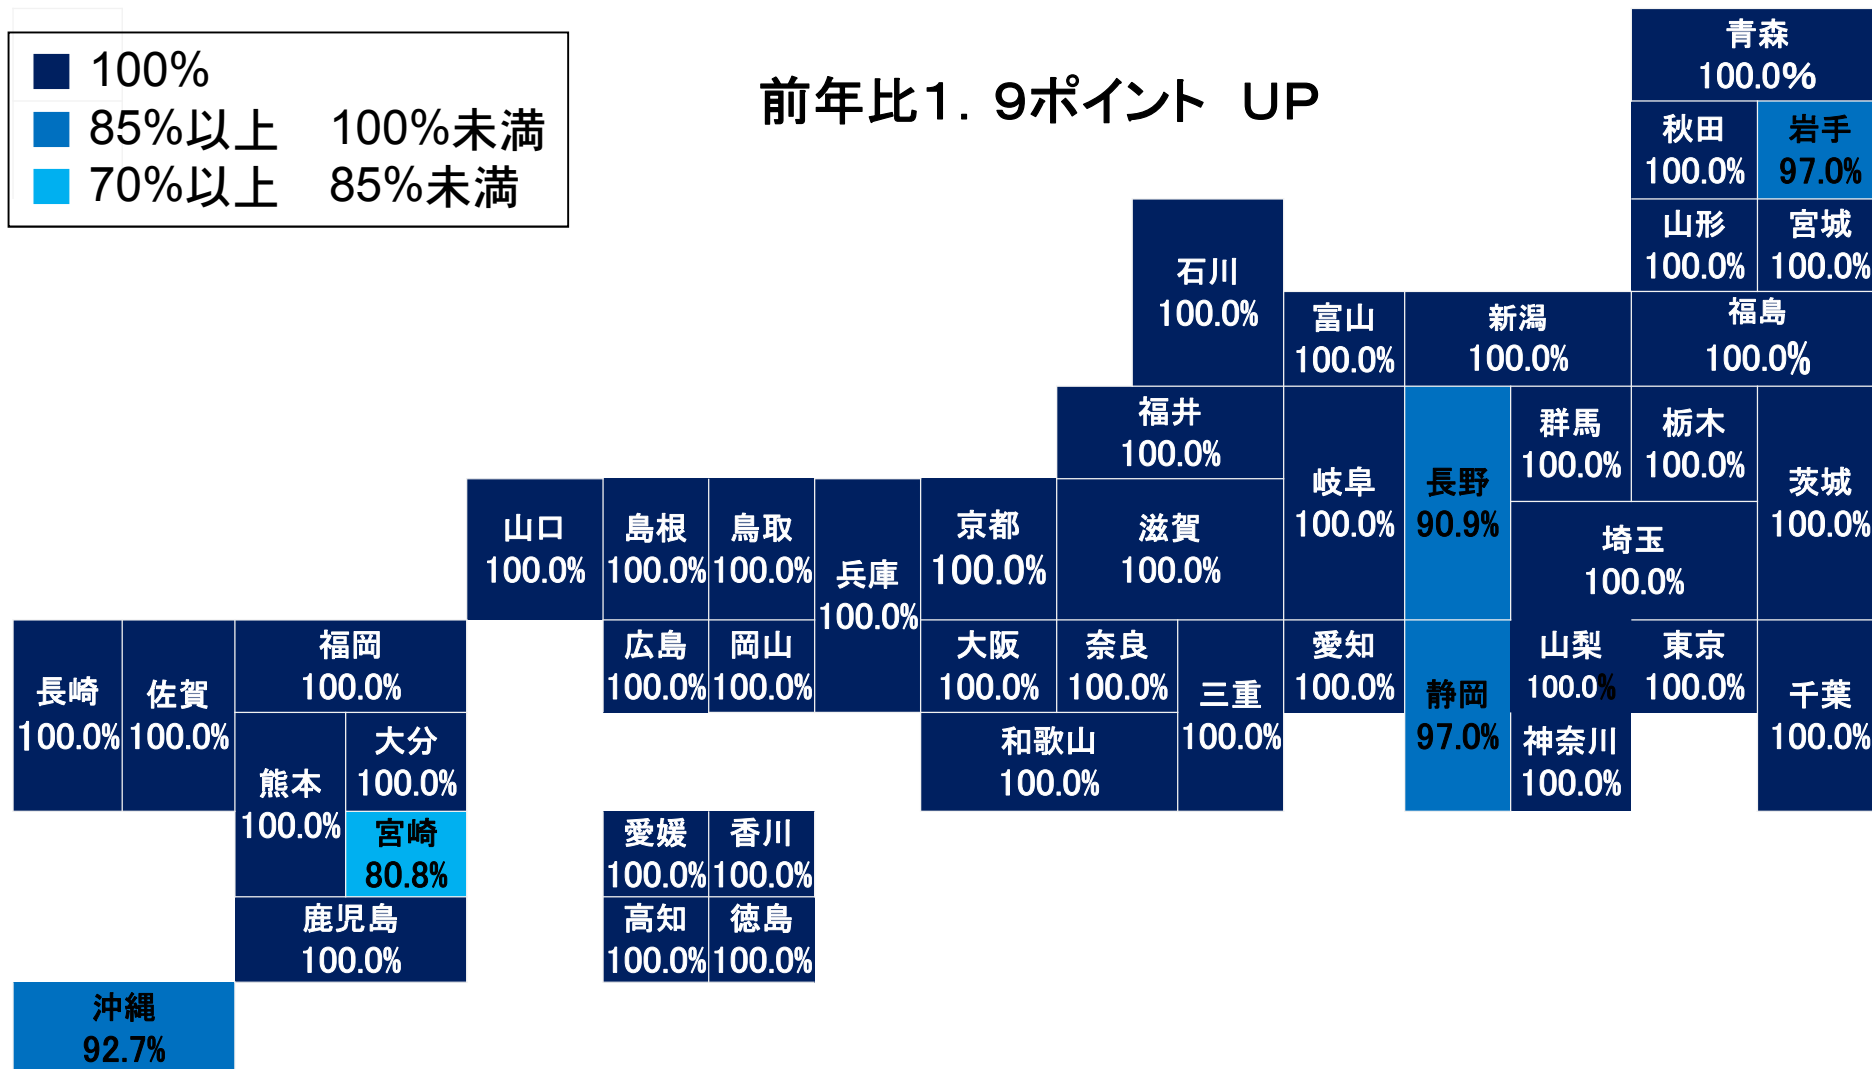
100%
85%以上　100%未満
70%以上　85%未満

前年比1．9ポイント　UP

青森
100.0%

秋田
100.0%

岩手
97.0%

山形
100.0%

宮城
100.0%

石川
100.0%

富山
100.0%

新潟
100.0%

福島
100.0%

福井
100.0%

岐阜
100.0%

長野
90.9%

群馬
100.0%

栃木
100.0%

茨城
100.0%

山口
100.0%

島根
100.0%

鳥取
100.0%

兵庫
100.0%

京都
100.0%

滋賀
100.0%

埼玉
100.0%

長崎
100.0%

佐賀
100.0%

福岡
100.0%

広島
100.0%

岡山
100.0%

大阪
100.0%

奈良
100.0%

三重
100.0%

愛知
100.0%

静岡
97.0%

山梨
100.0%

東京
100.0%

千葉
100.0%

熊本
100.0%

大分
100.0%

宮崎
80.8%

和歌山
100.0%

神奈川
100.0%

愛媛
100.0%

香川
100.0%

鹿児島
100.0%

高知
100.0%

徳島
100.0%

沖縄
92.7%